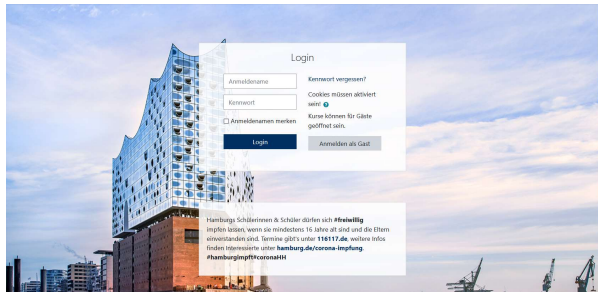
Login

Anmeldename

Kennwort

Anmeldenamen merken

Login

Kennwort vergessen?

Cookies müssen aktiviert sein!

Kurse können für Gäste geöffnet sein.

Anmelden als Gast

Hamburgs Schülerinnen & Schüler dürfen sich **#freiwillig** impfen lassen, wenn sie mindestens 16 Jahre alt sind und die Eltern einverstanden sind. Termine gibt's unter **116117.de**, weitere Infos finden Interessierte unter **hamburg.de/corona-impfung**. **#hamburgimpft #coronaHH**